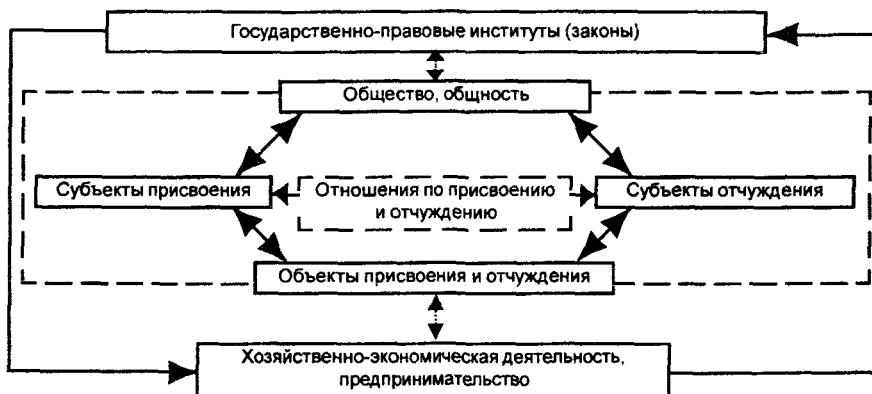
Государственно-правовые институты (законы)

Общество, общность

Субъекты присвоения

Отношения по присвоению и отчуждению

Субъекты отчуждения

Объекты присвоения и отчуждения

Хозяйственно-экономическая деятельность, предпринимательство